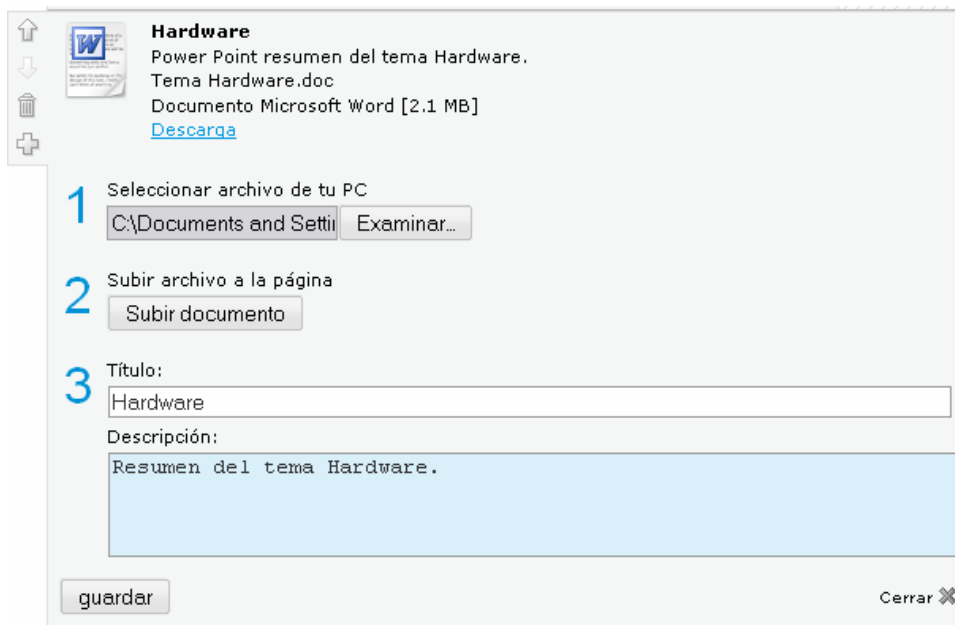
**Hardware**
Power Point resumen del tema Hardware.
Tema Hardware.doc
Documento Microsoft Word [2.1 MB]
Descarga

1 Seleccionar archivo de tu PC
C:\Documents and Setti
Examinar...

2 Subir archivo a la página
Subir documento

3 Título:
Hardware
Descripción:
Resumen del tema Hardware.

guardar

Cerrar